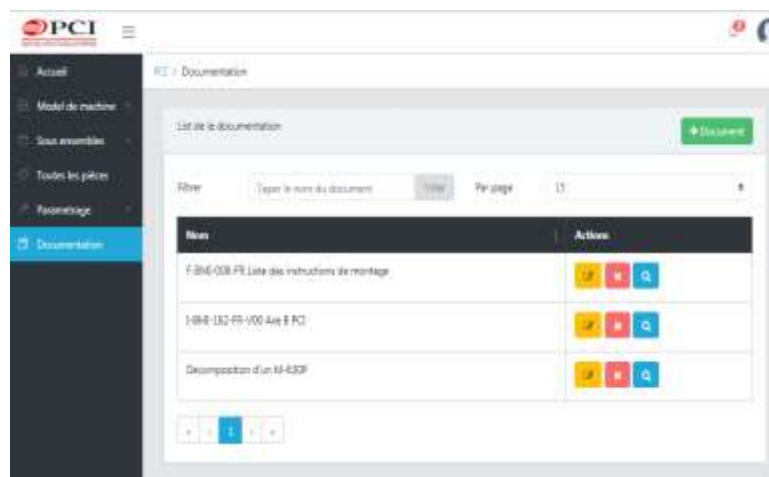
PCI

Accueil

Model de machine

Sous ensembles

Toutes les pièces

Paramétrage

Documentation

PCI / Documentation

List de la documentation

+ Document

Filtrer

Taper le nom du document

Vider

Par page

15

| Nom | Actions |
|---|---|
| F-BNE-008-FR Liste des instructions de montage | |
| I-BNE-182-FR-V00 Axe B PCI | |
| Decomposition d'un M-630P | |

« ‹ 1 › »